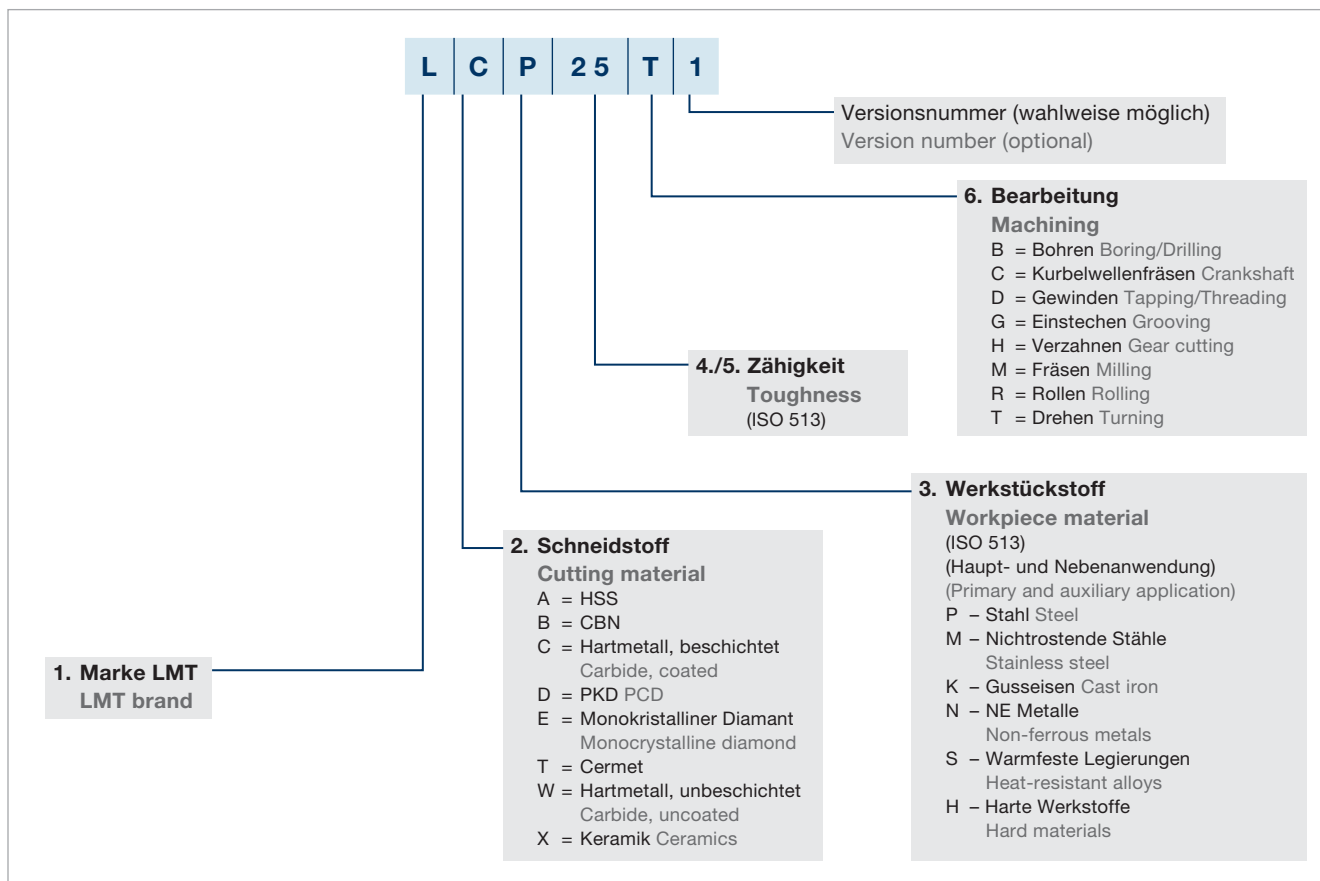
L | C | P | 25 | T | 1

Versionsnummer (wahlweise möglich)
Version number (optional)

6. Bearbeitung
Machining
B = Bohren Boring/Drilling
C = Kurbelwellenfräsen Crankshaft
D = Gewinden Tapping/Threading
G = Einstechen Grooving
H = Verzahnen Gear cutting
M = Fräsen Milling
R = Rollen Rolling
T = Drehen Turning

4./5. Zähigkeit
Toughness
(ISO 513)

3. Werkstückstoff
Workpiece material
(ISO 513)
(Haupt- und Nebenanwendung)
(Primary and auxiliary application)
P – Stahl Steel
M – Nichtrostende Stähle
Stainless steel
K – Gusseisen Cast iron
N – NE Metalle
Non-ferrous metals
S – Warmfeste Legierungen
Heat-resistant alloys
H – Harte Werkstoffe
Hard materials

2. Schneidstoff
Cutting material
A = HSS
B = CBN
C = Hartmetall, beschichtet
Carbide, coated
D = PKD PCD
E = Monokristalliner Diamant
Monocrystalline diamond
T = Cermet
W = Hartmetall, unbeschichtet
Carbide, uncoated
X = Keramik Ceramics

1. Marke LMT
LMT brand